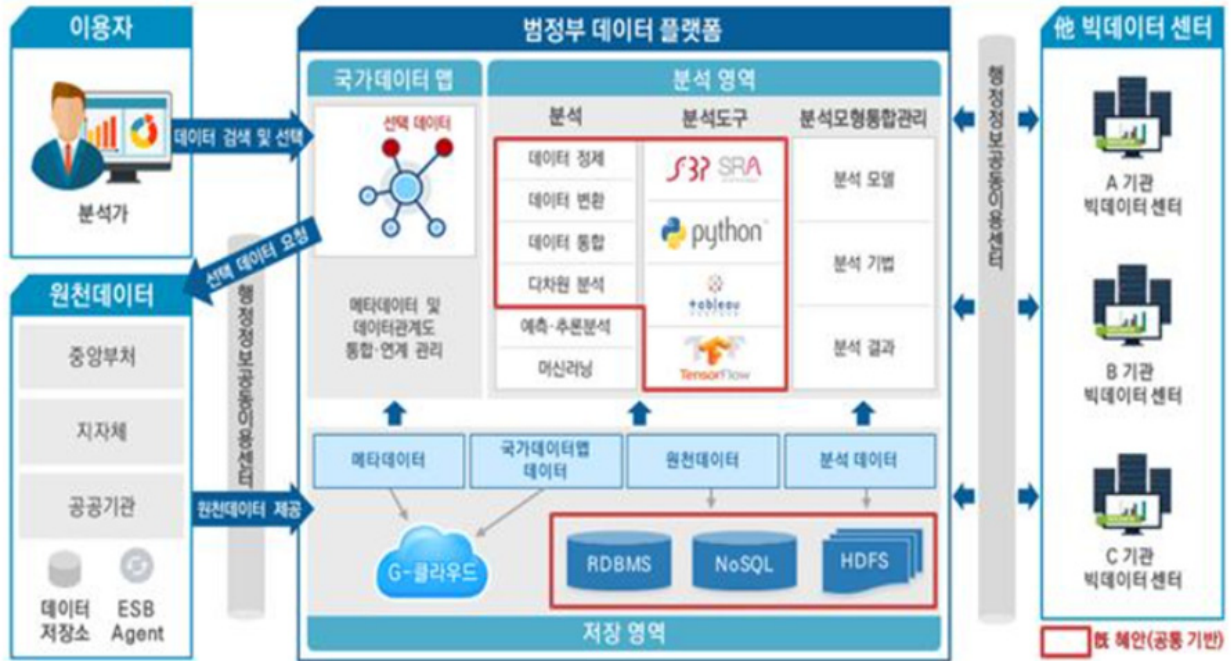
이용자

분석가

데이터 검색 및 선택

선택 데이터 요청

원천데이터

중앙부처

지자체

공공기관

데이터 저장소

ESB Agent

원천데이터 제공

행정정보공동이용센터

범정부 데이터 플랫폼

국가데이터 맵

선택 데이터

메타데이터 및 데이터관계도 통합·연계 관리

분석 영역

분석

데이터 정제

데이터 변환

데이터 통합

다차원 분석

예측·추론분석

머신러닝

분석도구

SRA

python

tableau

TensorFlow

분석모형통합관리

분석 모델

분석 기법

분석 결과

메타데이터

국가데이터맵 데이터

원천데이터

분석 데이터

G-클라우드

RDBMS

NoSQL

HDFS

저장 영역

행정정보공동이용센터

他 빅데이터 센터

A 기관 빅데이터 센터

B 기관 빅데이터 센터

C 기관 빅데이터 센터

現 혜안(공통 기반)